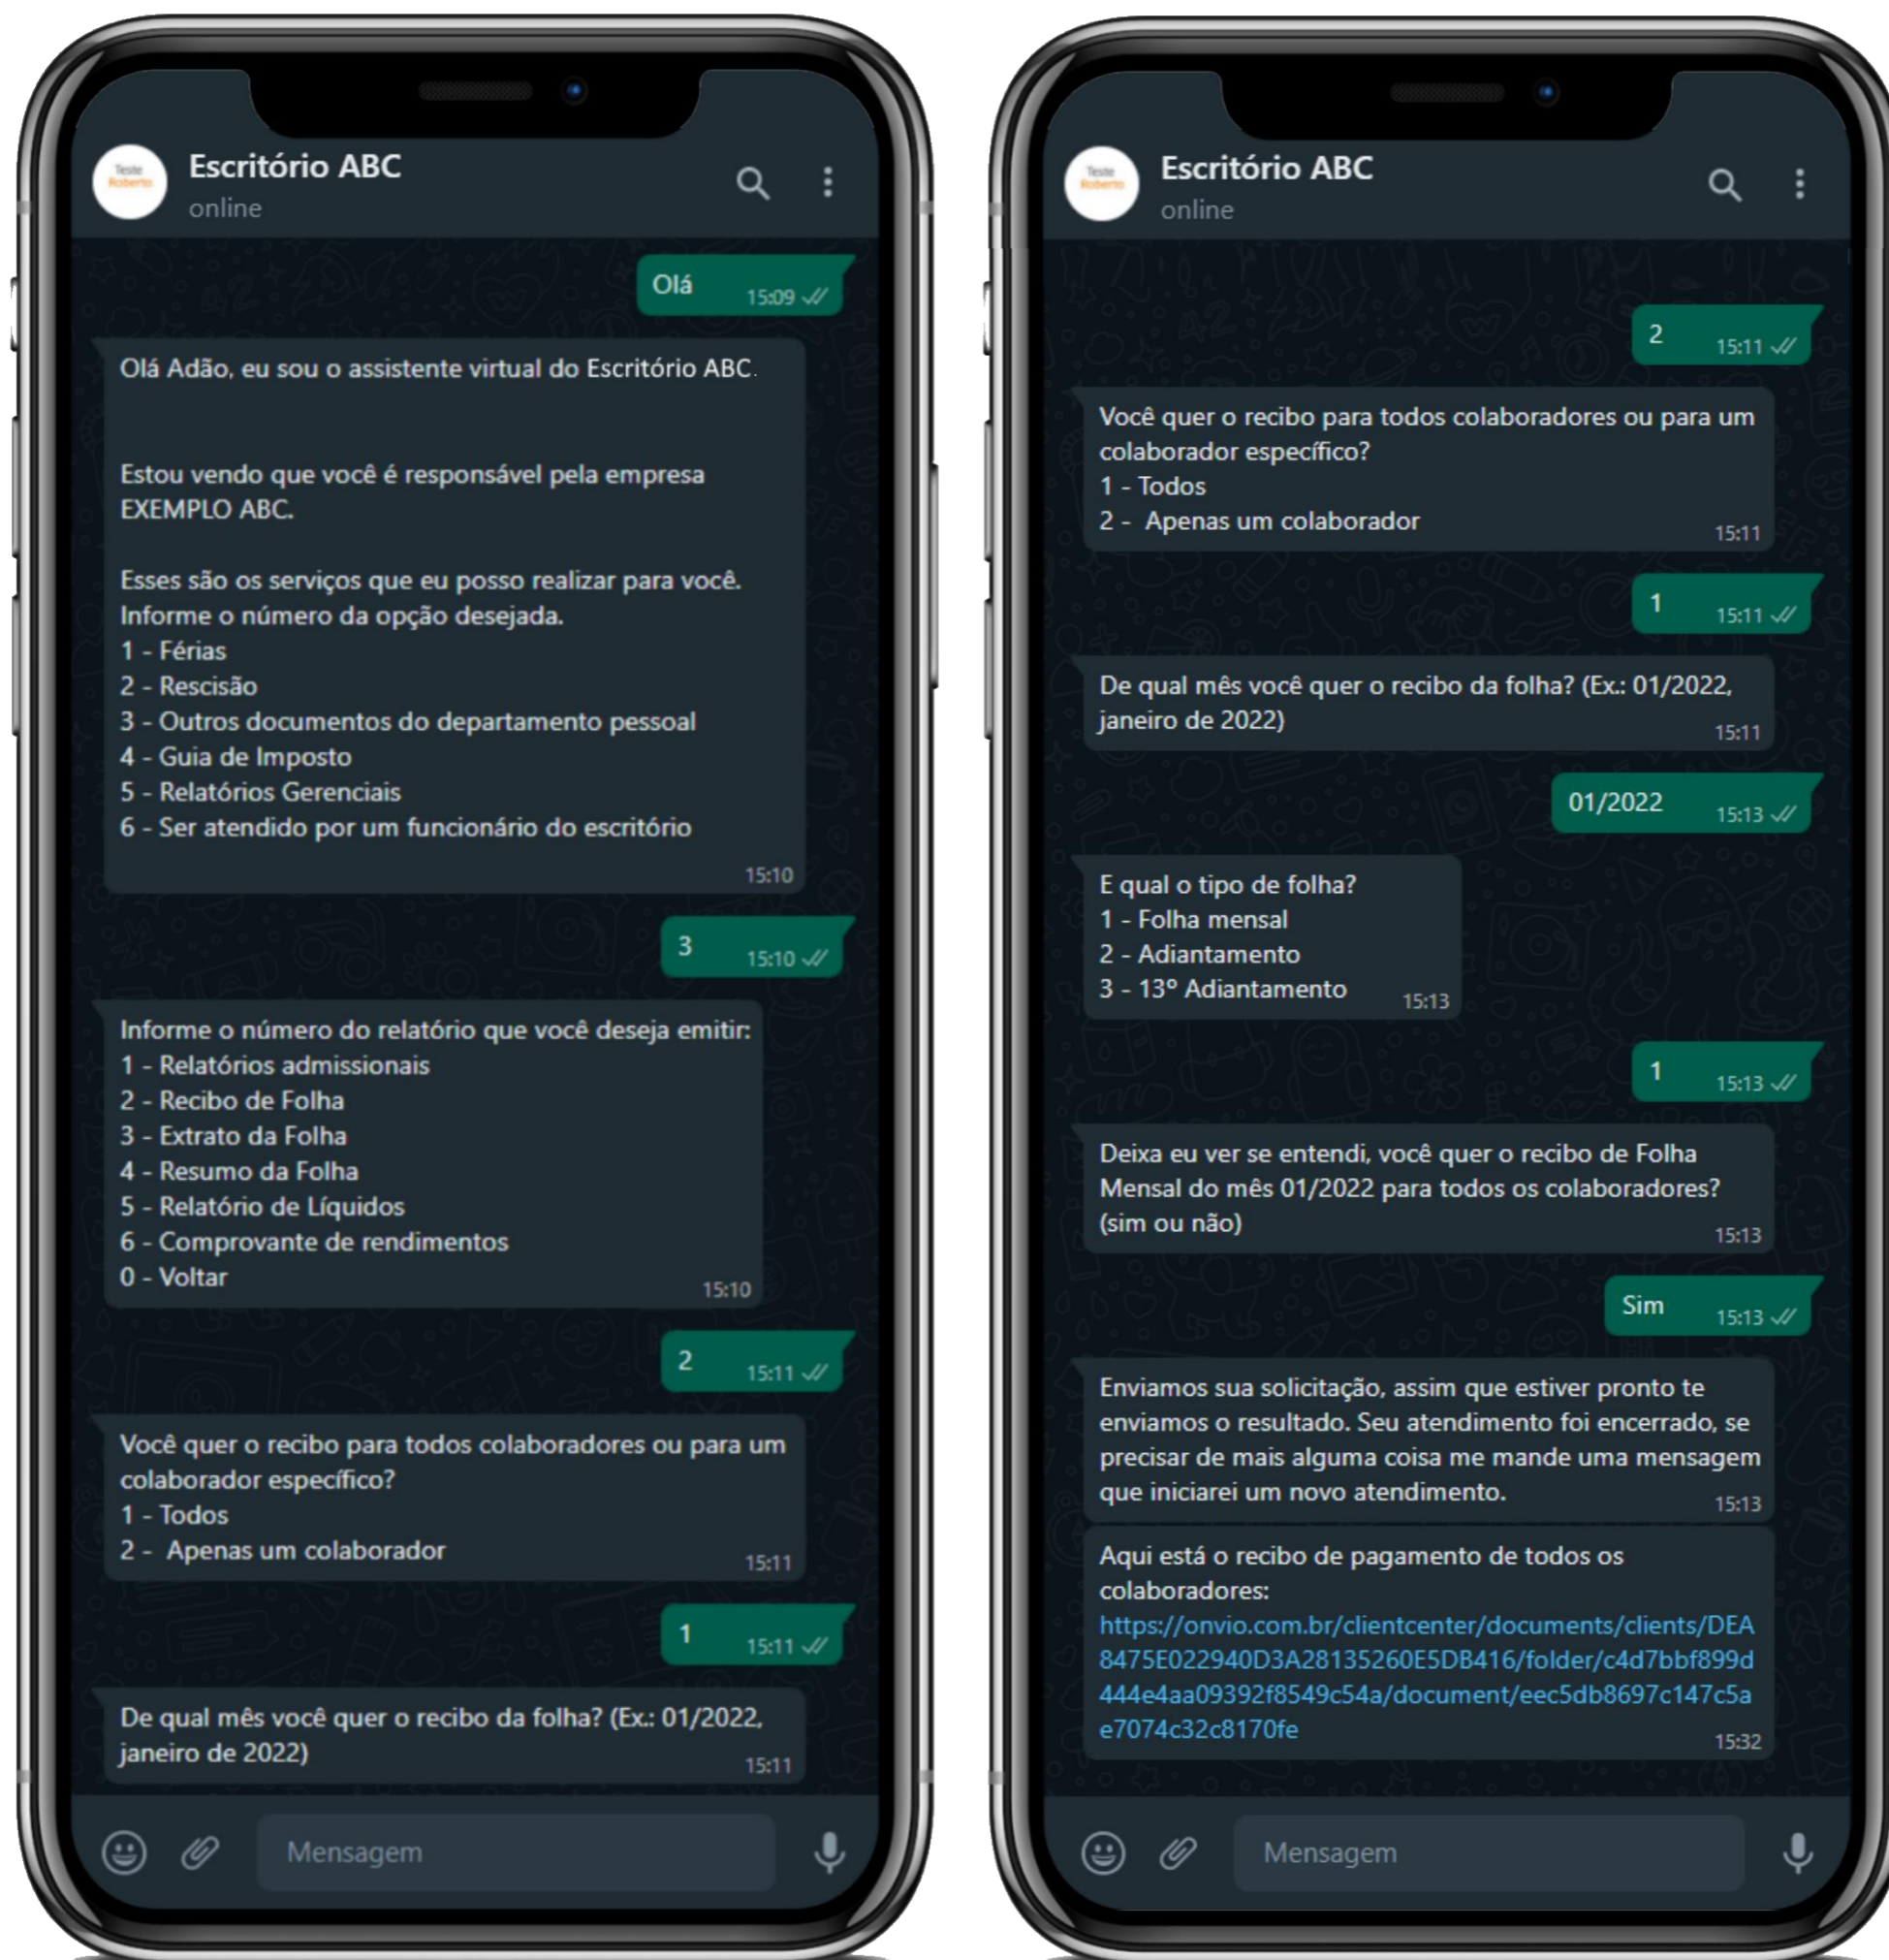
Teste Roberto

Escritório ABC
online

Olá 15:09

Olá Adão, eu sou o assistente virtual do Escritório ABC.

Estou vendo que você é responsável pela empresa EXEMPLO ABC.

Esses são os serviços que eu posso realizar para você. Informe o número da opção desejada.
1 - Férias
2 - Rescisão
3 - Outros documentos do departamento pessoal
4 - Guia de Imposto
5 - Relatórios Gerenciais
6 - Ser atendido por um funcionário do escritório
15:10

3 15:10

Informe o número do relatório que você deseja emitir:
1 - Relatórios admissionais
2 - Recibo de Folha
3 - Extrato da Folha
4 - Resumo da Folha
5 - Relatório de Líquidos
6 - Comprovante de rendimentos
0 - Voltar
15:10

2 15:11

Você quer o recibo para todos colaboradores ou para um colaborador específico?
1 - Todos
2 - Apenas um colaborador
15:11

1 15:11

De qual mês você quer o recibo da folha? (Ex.: 01/2022, janeiro de 2022)
15:11

Mensagem

Teste Roberto

Escritório ABC
online

2 15:11

Você quer o recibo para todos colaboradores ou para um colaborador específico?
1 - Todos
2 - Apenas um colaborador
15:11

1 15:11

De qual mês você quer o recibo da folha? (Ex.: 01/2022, janeiro de 2022)
15:11

01/2022 15:13

E qual o tipo de folha?
1 - Folha mensal
2 - Adiantamento
3 - 13º Adiantamento
15:13

1 15:13

Deixa eu ver se entendi, você quer o recibo de Folha Mensal do mês 01/2022 para todos os colaboradores? (sim ou não)
15:13

Sim 15:13

Enviamos sua solicitação, assim que estiver pronto te enviamos o resultado. Seu atendimento foi encerrado, se precisar de mais alguma coisa me mande uma mensagem que iniciarei um novo atendimento.
15:13

Aqui está o recibo de pagamento de todos os colaboradores:
https://onvio.com.br/clientcenter/documents/clients/DEA8475E022940D3A28135260E5DB416/folder/c4d7bbf899d444e4aa09392f8549c54a/document/eec5db8697c147c5ae7074c32c8170fe
15:32

Mensagem